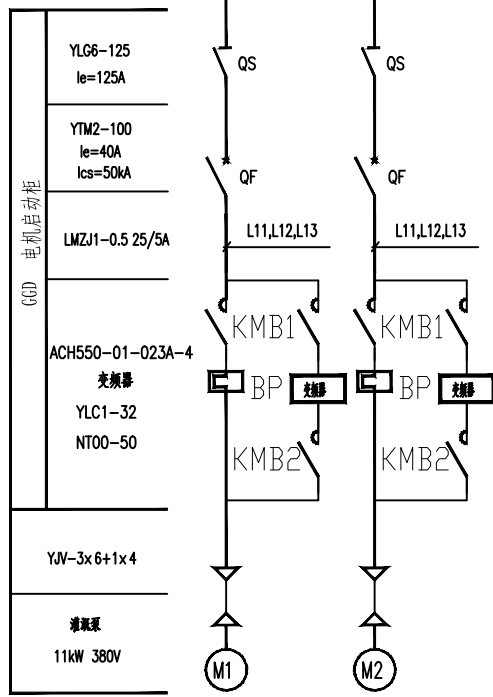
GGD 电机启动柜

YLG6-125
Ie=125A

YTM2-100
Ie=40A
Ics=50kA

LMZJ1-0.5 25/5A

ACH550-01-023A-4
变频器
YLC1-32
NT00-50

YJV-3x6+1x4

潜水泵
11kW 380V

QS
QF
L11,L12,L13
KMB1
BP
变频器
KMB2
M1

QS
QF
L11,L12,L13
KMB1
BP
变频器
KMB2
M2